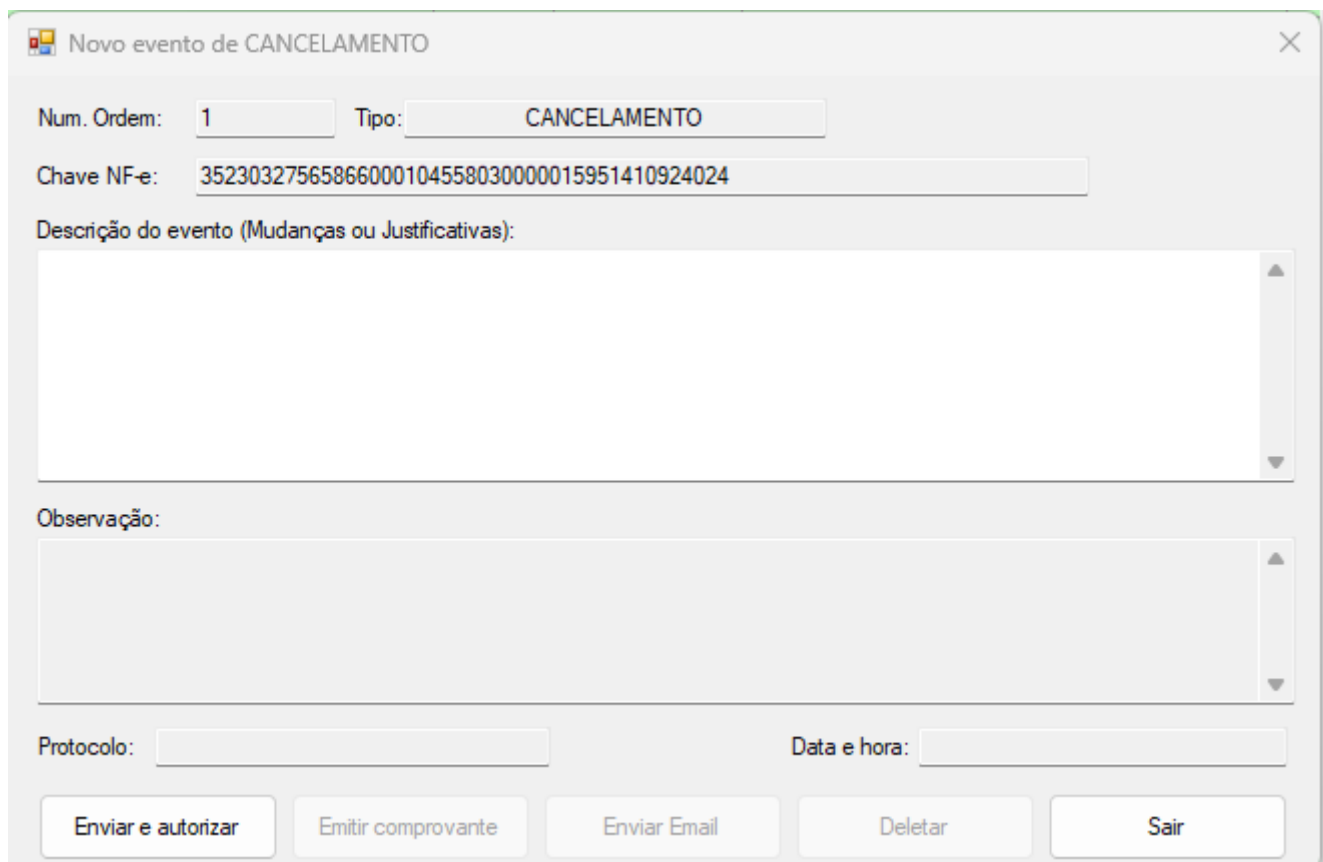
Novo evento de CANCELAMENTO

Num. Ordem: 1 Tipo: CANCELAMENTO

Chave NF-e: 35230327565866000104558030000015951410924024

Descrição do evento (Mudanças ou Justificativas):

Observação:

Protocolo:

Data e hora:

Enviar e autorizar

Emitir comprovante

Enviar Email

Deletar

Sair